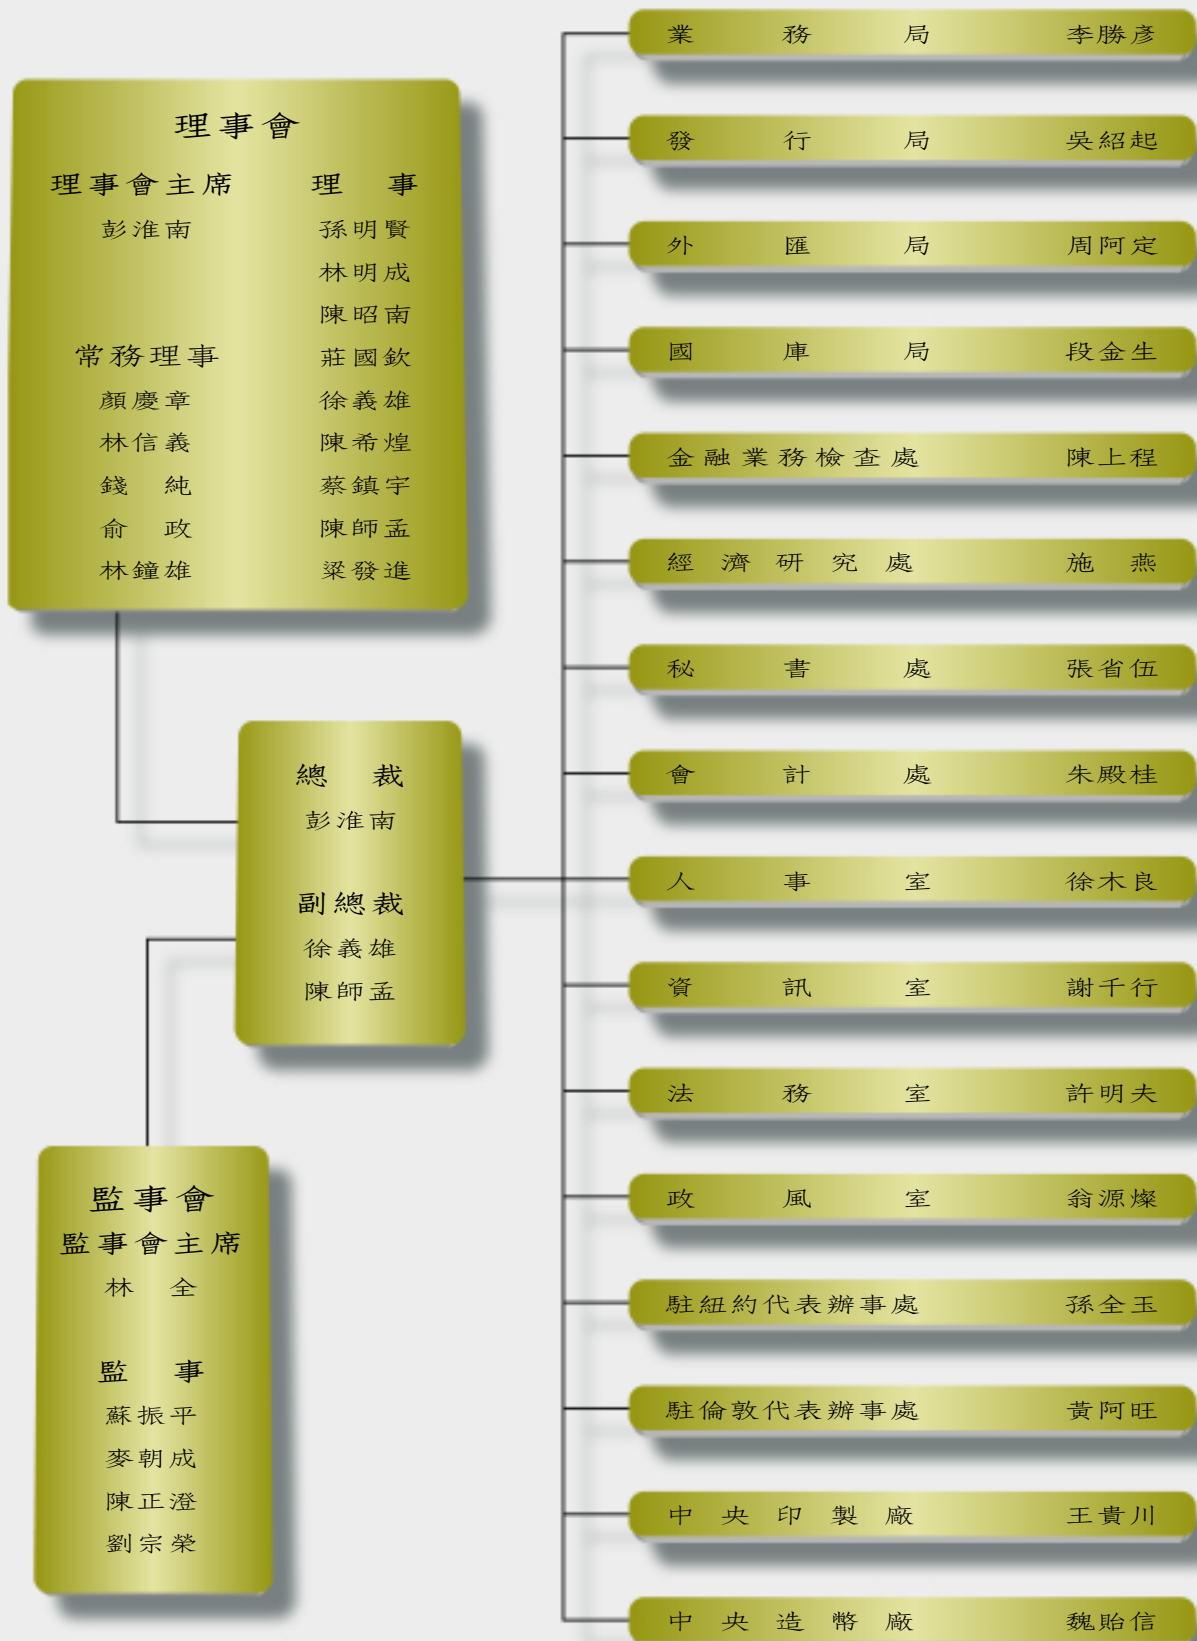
理事會

理事會主席
彭淮南

常務理事
顏慶章
林信義
錢　純
俞　政
林鐘雄

理　事
孫明賢
林明成
陳昭南
莊國欽
徐義雄
陳希煌
蔡鎮宇
陳師孟
梁發進

總　裁
彭淮南

副總裁
徐義雄
陳師孟

監事會
監事會主席
林　全

監　事
蘇振平
麥朝成
陳正澄
劉宗榮

業務局 李勝彥
發行局 吳紹起
外匯局 周阿定
國庫局 段金生
金融業務檢查處 陳上程
經濟研究處 施　燕
秘書處 張省伍
會計處 朱殿桂
人事室 徐木良
資訊室 謝千行
法務室 許明夫
政風室 翁源燦
駐紐約代表辦事處 孫全玉
駐倫敦代表辦事處 黃阿旺
中央印製廠 王貴川
中央造幣廠 魏貽信